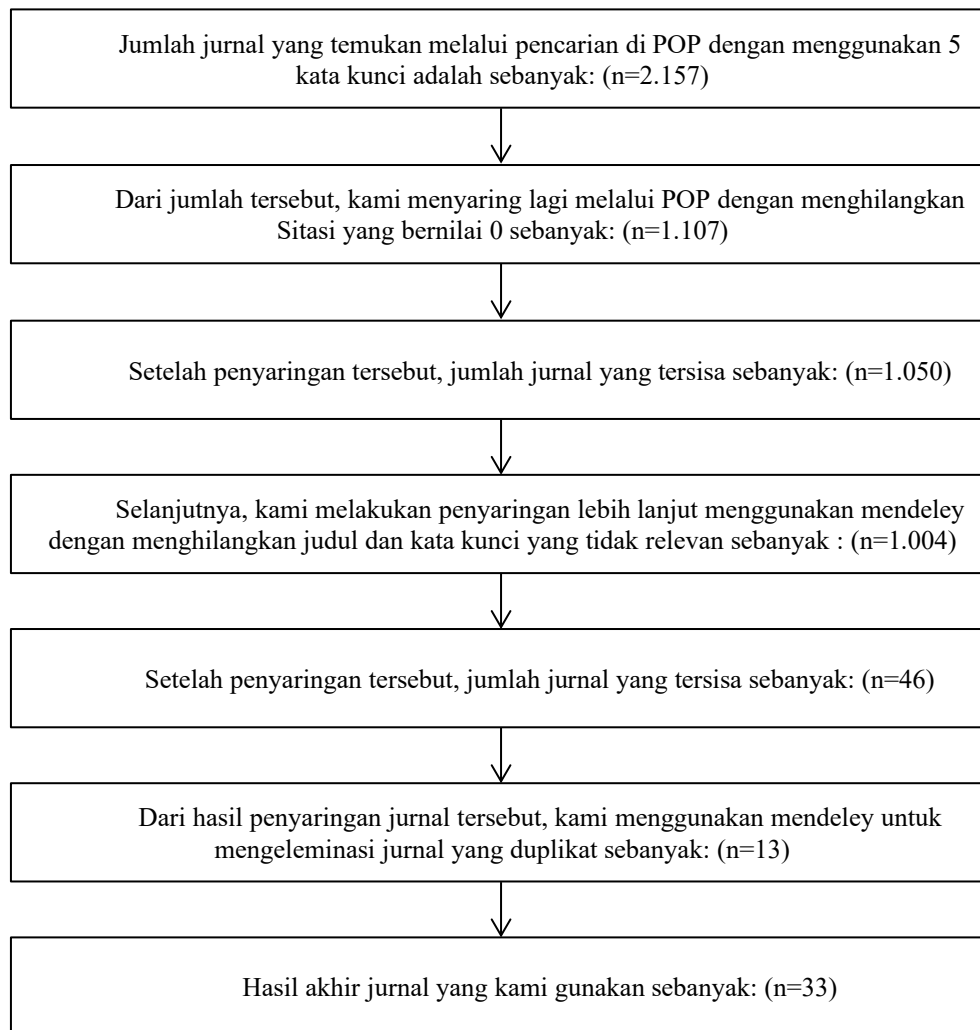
Jumlah jurnal yang temukan melalui pencarian di POP dengan menggunakan 5 kata kunci adalah sebanyak: (n=2.157)

Dari jumlah tersebut, kami menyaring lagi melalui POP dengan menghilangkan Sitasi yang bernilai 0 sebanyak: (n=1.107)

Setelah penyaringan tersebut, jumlah jurnal yang tersisa sebanyak: (n=1.050)

Selanjutnya, kami melakukan penyaringan lebih lanjut menggunakan mendeley dengan menghilangkan judul dan kata kunci yang tidak relevan sebanyak : (n=1.004)

Setelah penyaringan tersebut, jumlah jurnal yang tersisa sebanyak: (n=46)

Dari hasil penyaringan jurnal tersebut, kami menggunakan mendeley untuk mengeleminasi jurnal yang duplikat sebanyak: (n=13)

Hasil akhir jurnal yang kami gunakan sebanyak: (n=33)